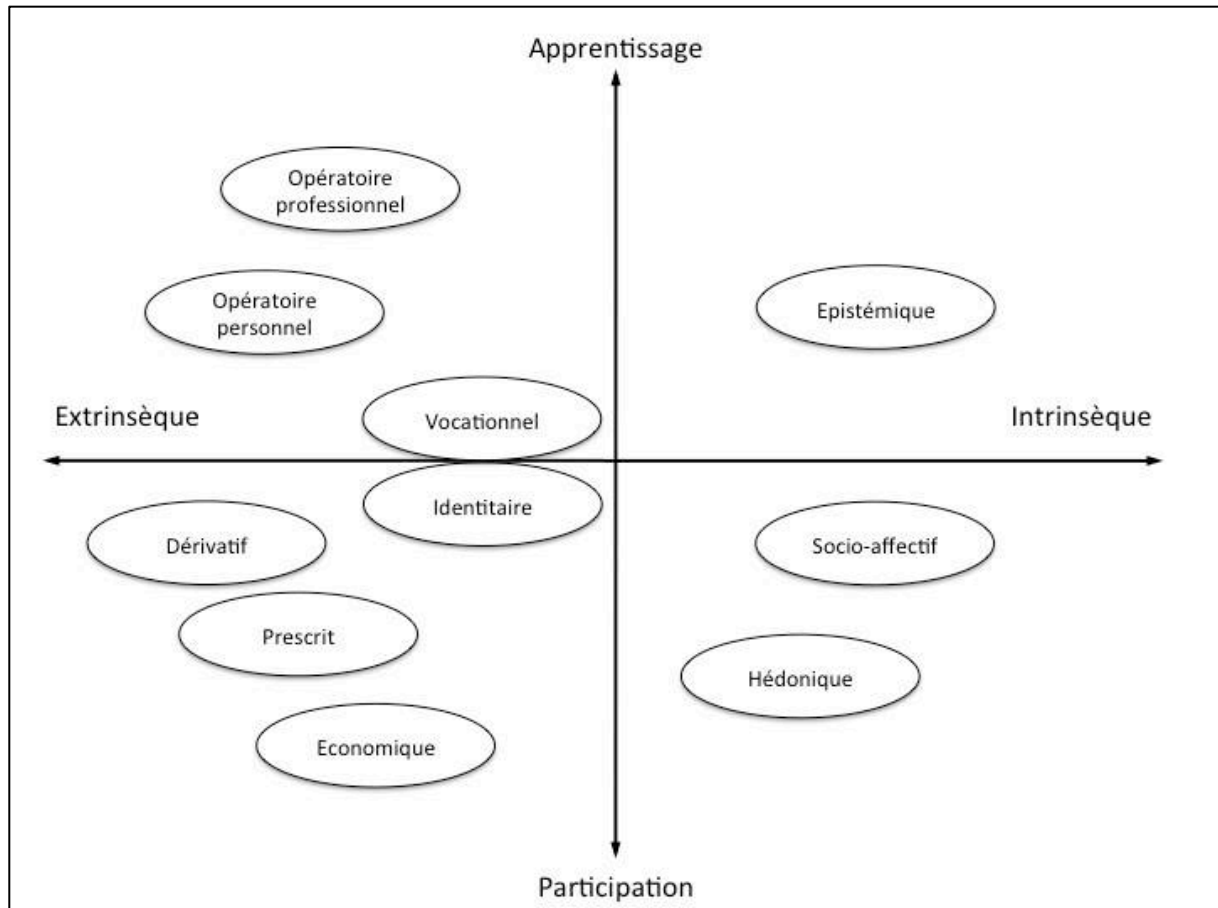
Apprentissage

Opératoire professionnel

Opératoire personnel

Epistémique

Extrinsèque

Vocationnel

Intrinsèque

Identitaire

Dérivatif

Socio-affectif

Prescrit

Hédonique

Economique

Participation